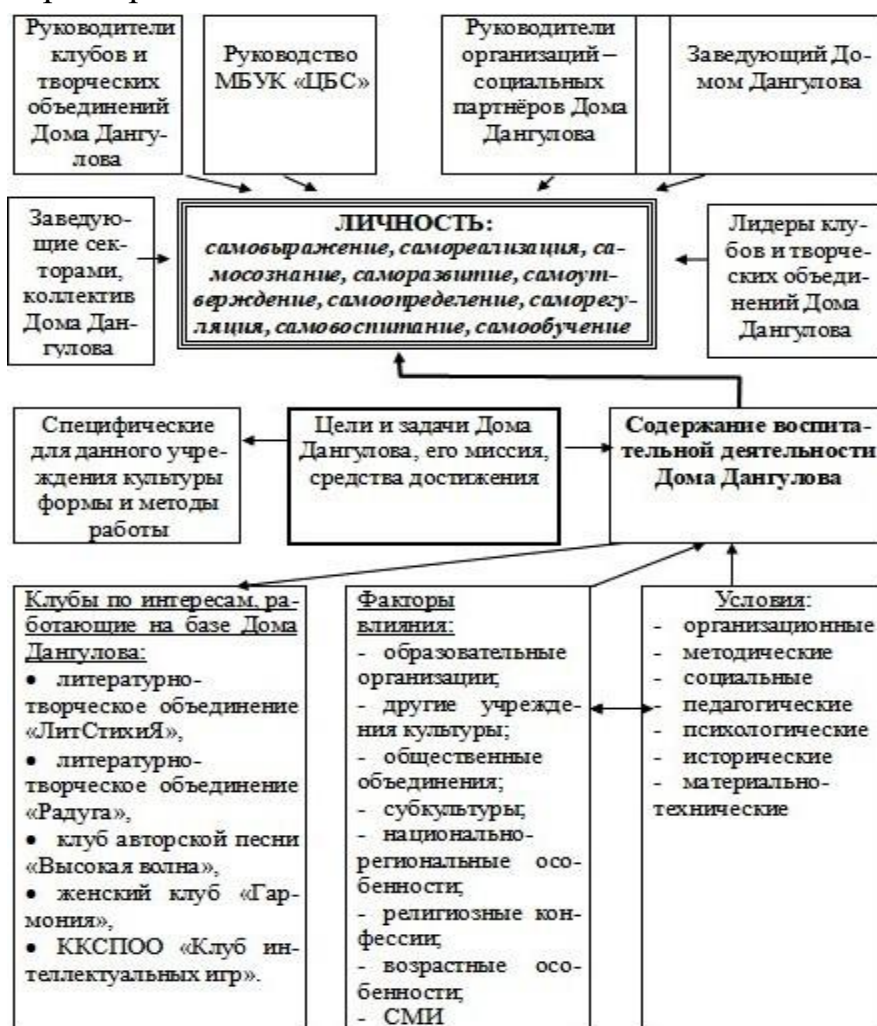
Руководители клубов и творческих объединений Дома Дангулова

Руководство МБУК «ЦБС»

Руководители организаций – социальных партнёров Дома Дангулова

Заведующий Домом Дангулова

Заведующие секторами, коллектив Дома Дангулова

**ЛИЧНОСТЬ:**
*самовыражение, самореализация, самосознание, саморазвитие, самоутверждение, самоопределение, саморегуляция, самовоспитание, самообучение*

Лидеры клубов и творческих объединений Дома Дангулова

Специфические для данного учреждения культуры формы и методы работы

Цели и задачи Дома Дангулова, его миссия, средства достижения

**Содержание воспитательной деятельности Дома Дангулова**

Клубы по интересам, работающие на базе Дома Дангулова:
• литературно-творческое объединение «ЛитСтихиЯ»,
• литературно-творческое объединение «Радуга»,
• клуб авторской песни «Высокая волна»,
• женский клуб «Гармония»,
• ККСПОО «Клуб интеллектуальных игр».

Факторы влияния:
- образовательные организации;
- другие учреждения культуры;
- общественные объединения;
- субкультуры;
- национально-региональные особенности;
- религиозные конфессии;
- возрастные особенности;
- СМИ

Условия:
- организационные
- методические
- социальные
- педагогические
- психологические
- исторические
- материально-технические